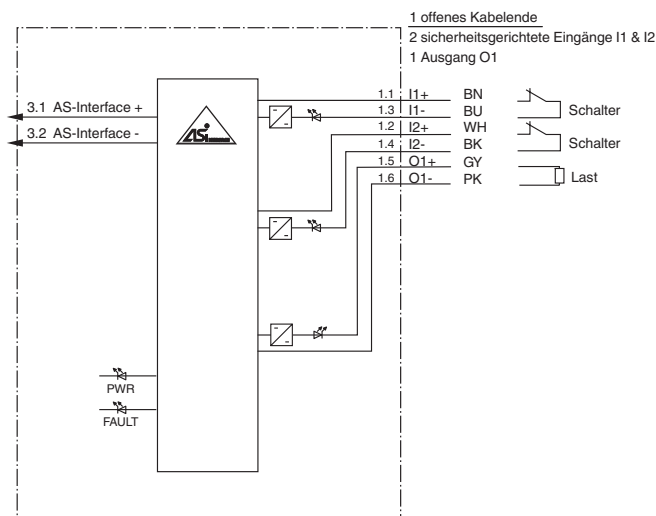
1 offenes Kabelende
2 sicherheitsgerichtete Eingänge I1 & I2
1 Ausgang O1

3.1 AS-Interface +
3.2 AS-Interface -

AS-i

1.1 I1+ BN
1.3 I1- BU
1.2 I2+ WH
1.4 I2- BK
1.5 O1+ GY
1.6 O1- PK

Schalter
Schalter
Last

PWR
FAULT